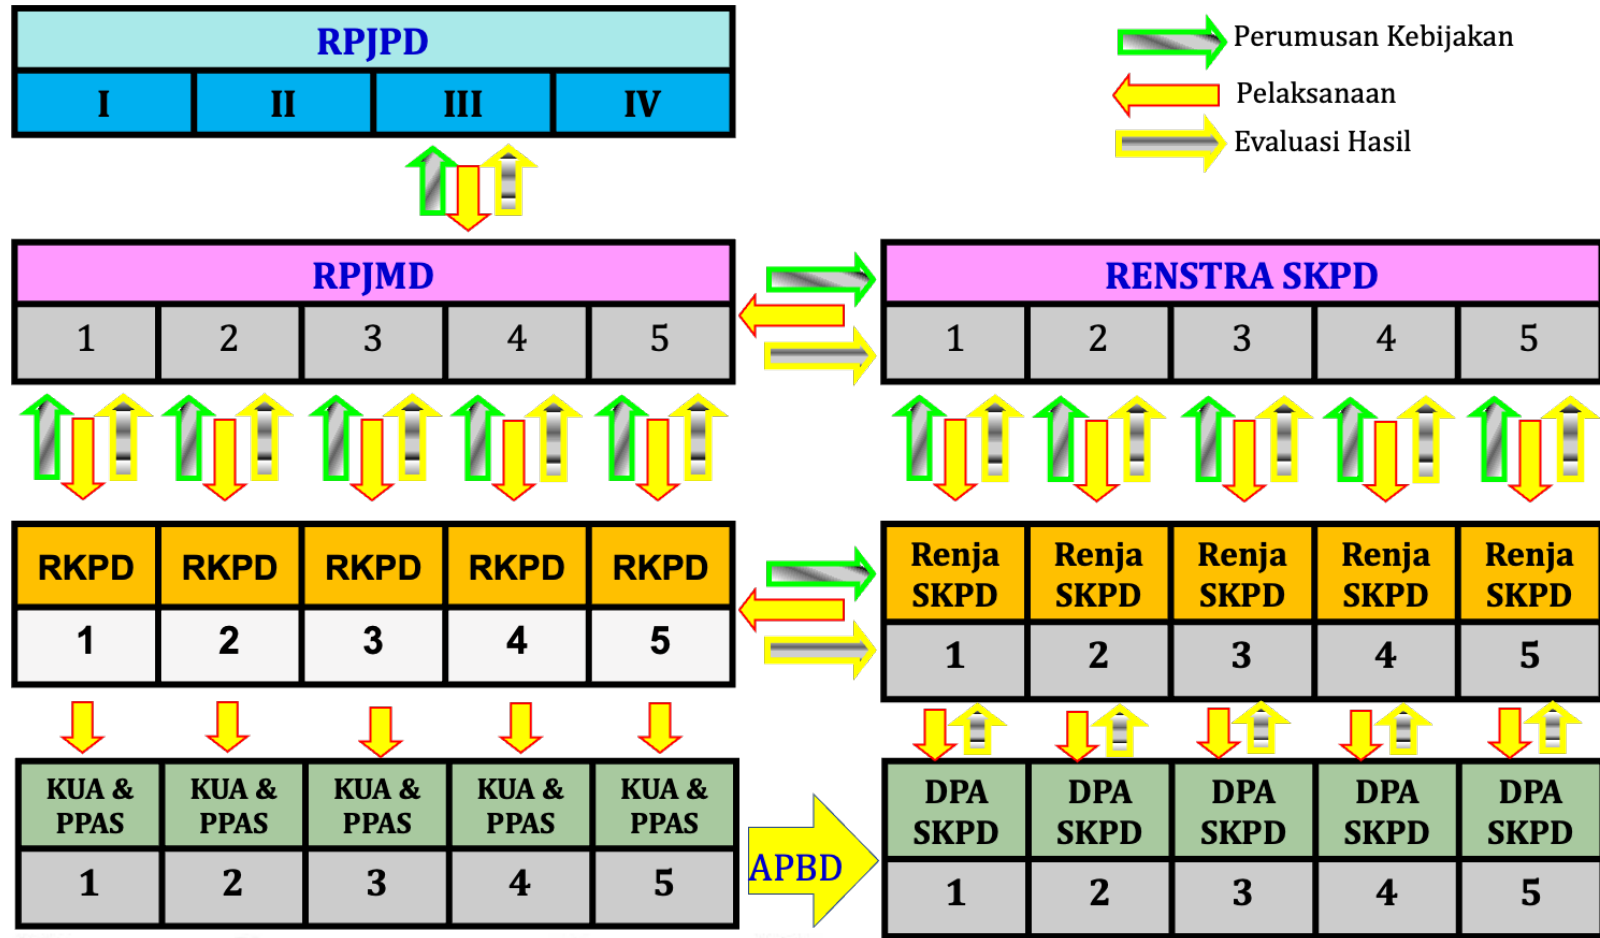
Perumusan Kebijakan
Pelaksanaan
Evaluasi Hasil

| RPJPD | | | |
|---|---|---|---|
| I | II | III | IV |

| RPJMD | | | | |
|---|---|---|---|---|
| 1 | 2 | 3 | 4 | 5 |

| RENSTRA SKPD | | | | |
|---|---|---|---|---|
| 1 | 2 | 3 | 4 | 5 |

| RKPD | RKPD | RKPD | RKPD | RKPD |
|---|---|---|---|---|
| 1 | 2 | 3 | 4 | 5 |

| Renja SKPD | Renja SKPD | Renja SKPD | Renja SKPD | Renja SKPD |
|---|---|---|---|---|
| 1 | 2 | 3 | 4 | 5 |

| KUA & PPAS | KUA & PPAS | KUA & PPAS | KUA & PPAS | KUA & PPAS |
|---|---|---|---|---|
| 1 | 2 | 3 | 4 | 5 |

APBD

| DPA SKPD | DPA SKPD | DPA SKPD | DPA SKPD | DPA SKPD |
|---|---|---|---|---|
| 1 | 2 | 3 | 4 | 5 |